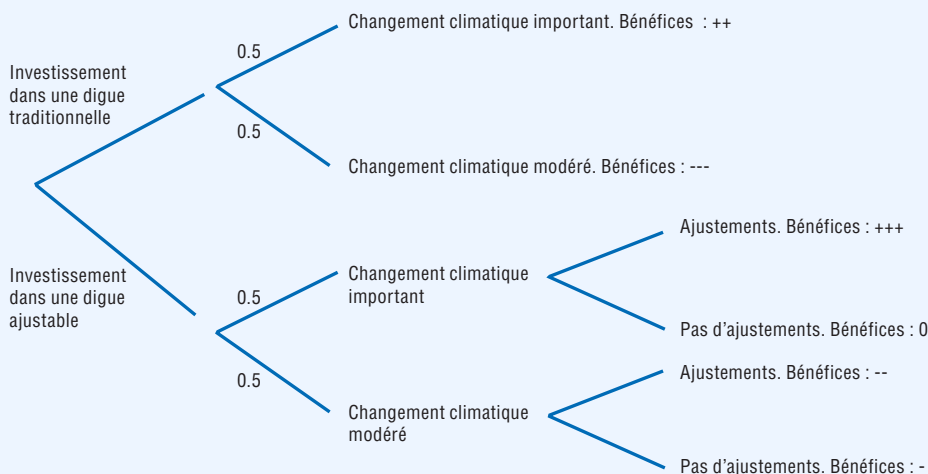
Investissement dans une digue traditionnelle

0.5

Changement climatique important. Bénéfices : ++

0.5

Changement climatique modéré. Bénéfices : ---

Investissement dans une digue ajustable

0.5

Changement climatique important

Ajustements. Bénéfices : +++

Pas d'ajustements. Bénéfices : 0

0.5

Changement climatique modéré

Ajustements. Bénéfices : --

Pas d'ajustements. Bénéfices : -